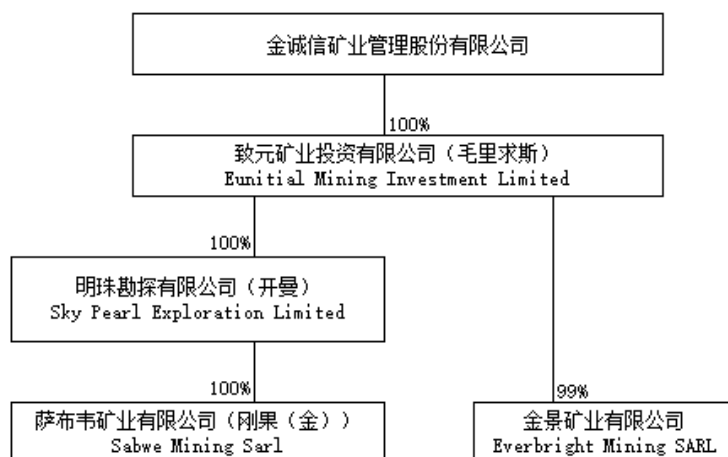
金诚信矿业管理股份有限公司

100%

致元矿业投资有限公司（毛里求斯）
Eunitial Mining Investment Limited

100%

明珠勘探有限公司（开曼）
Sky Pearl Exploration Limited

100%

萨布韦矿业有限公司（刚果（金））
Sabwe Mining Sarl

99%

金景矿业有限公司
Everbright Mining SARL